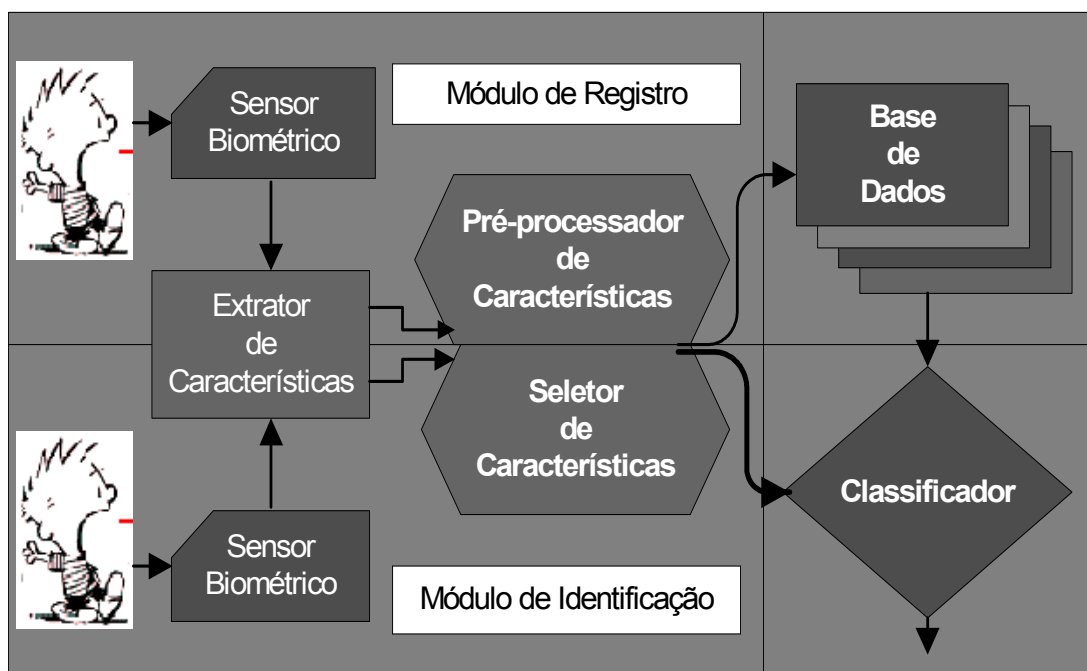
Sensor Biométrico

Módulo de Registro

Base de Dados

Pré-processador de Características

Extrator de Características

Seletor de Características

Classificador

Sensor Biométrico

Módulo de Identificação